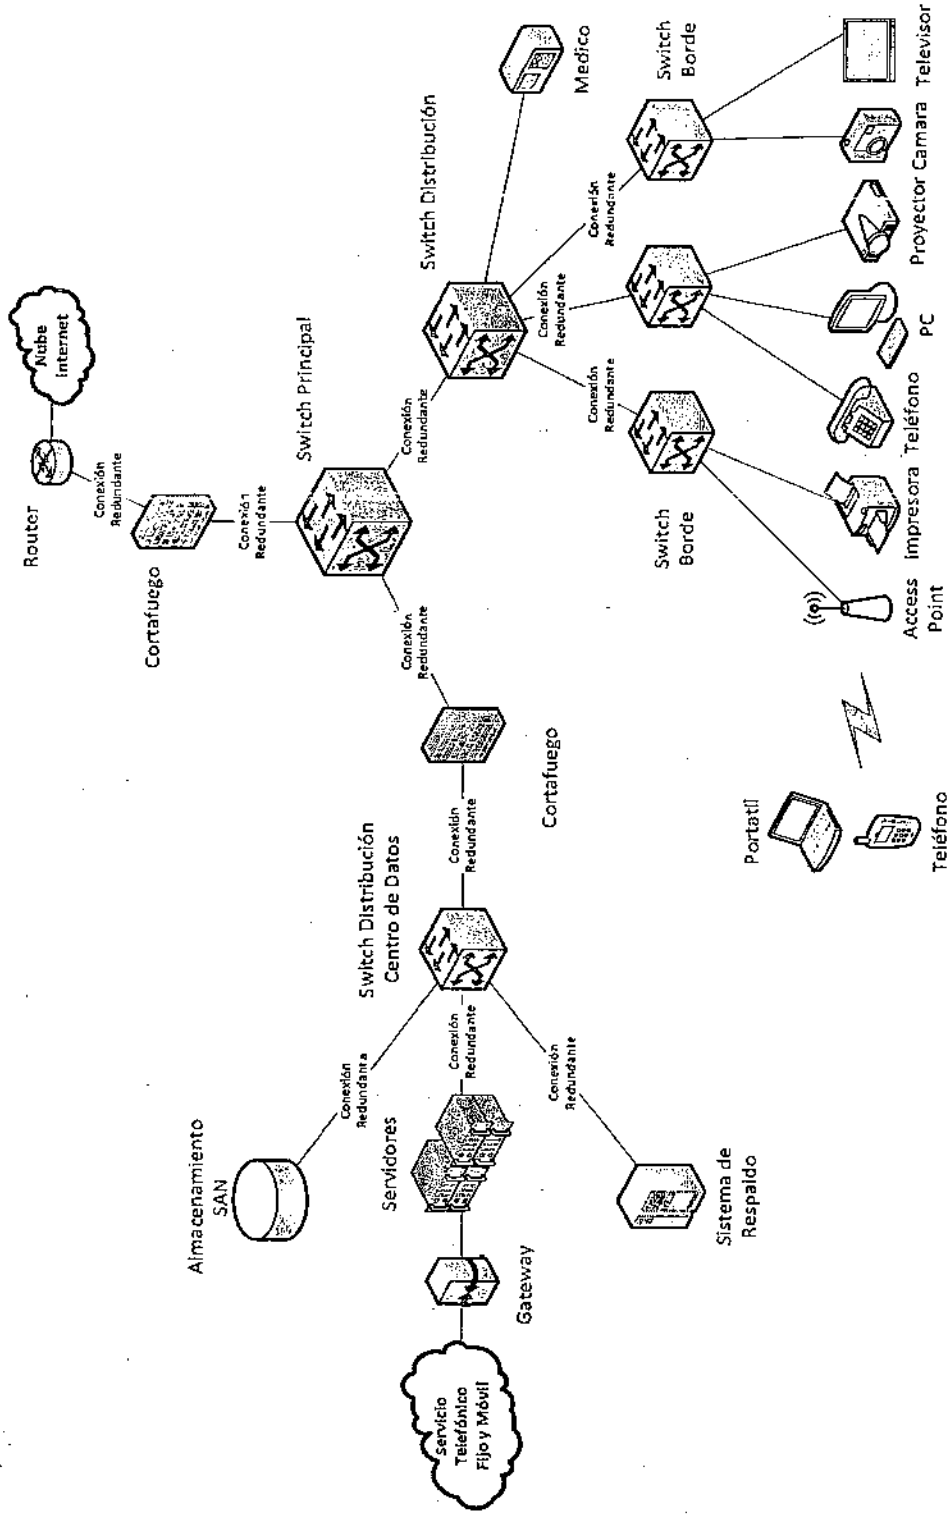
Nube Internet

Router

Conexión Redundante

Cortafuego

Conexión Redundante

Switch Principal

Conexión Redundante

Switch Distribución

Medico

Conexión Redundante

Switch Borde

Conexión Redundante

Conexión Redundante

Switch Borde

Access Point

Impresora

Teléfono

PC

Proyector

Camara

Televisor

Portatil

Teléfono

Conexión Redundante

Cortafuego

Conexión Redundante

Switch Distribución Centro de Datos

Conexión Redundanta

Conexión Redundante

Conexión Redundante

Almacenamiento SAN

Servidores

Gateway

Servicio Telefónico Fijo y Móvil

Sistema de Respaldo